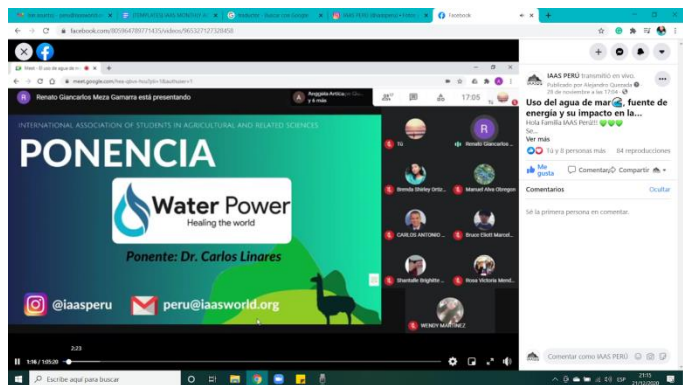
facebook.com/805064789771435/videos/965327127328458

Meet - El uso de agua de m...

meet.google.com/hxu-qjnn-hcu?pli=1&authuser=1

Renato Giancarlos Meza Gamarra está presentando

Anggela Antica... y 6 más

17:05

INTERNATIONAL ASSOCIATION OF STUDENTS IN AGRICULTURAL AND RELATED SCIENCES

PONENCIA

Water Power
Healing the world

Ponente: Dr. Carlos Linares

@iaasperu

peru@iaasworld.org

Tú

Renato Giancarlos...

Brenda Shirley Ortiz...

Manuel Alva Obregon

CARLOS ANTONIO ...

Bruce Eliott Marcel...

Shantalle Brighitte ...

Rosa Victoria Mend...

WENDY MARTINEZ

2:23

1:56 / 1:05:20

IAAS PERÚ transmitió en vivo.
Publicado por Alejandro Quesada
26 de noviembre a las 17:04 ·

Uso del agua de mar, fuente de energía y su impacto en la...

Hola Familia IAAS Perú!!

Se...

Ver más

Tú y 8 personas más   84 reproducciones

Me gusta   Comentar   Compartir

Comentarios   Ocultar

Sé la primera persona en comentar.

Comentar como IAAS PERÚ

Escribe aquí para buscar

21:15
21/12/2020